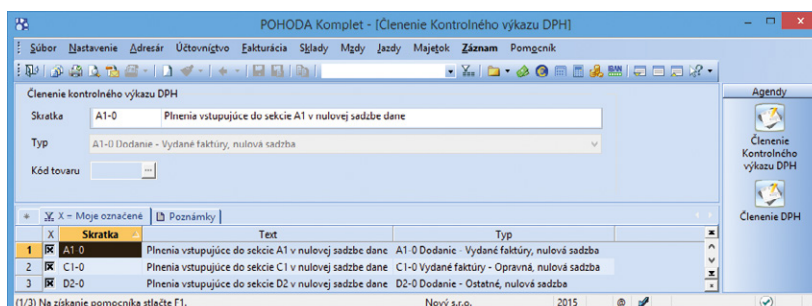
POHODA Komplet - [Členenie Kontrolného výkazu DPH]

Súbor Nastavenie Adresár Účtovníctvo Fakturácia Sklady Mzdy Jazdy Majetok Záznam Pomocník

Členenie kontrolného výkazu DPH

Skratka A1-0 Plnenia vstupujúce do sekcie A1 v nulovej sadzbe dane

Typ A1-0 Dodanie - Vydané faktúry, nulová sadzba

Kód tovaru

X = Moje označené Poznámky

| | X | Skratka | Text | Typ |
|---|---|---|---|---|
| 1 | ☒ | A1-0 | Plnenia vstupujúce do sekcie A1 v nulovej sadzbe dane | A1-0 Dodanie - Vydané faktúry, nulová sadzba |
| 2 | ☒ | C1-0 | Plnenia vstupujúce do sekcie C1 v nulovej sadzbe dane | C1-0 Vydané faktúry - Opravná, nulová sadzba |
| 3 | ☒ | D2-0 | Plnenia vstupujúce do sekcie D2 v nulovej sadzbe dane | D2-0 Dodanie - Ostatné, nulová sadzba |

Agendy

Členenie Kontrolného výkazu DPH

Členenie DPH

(1/3) Na získanie pomocníka stlačte F1. Nový s.r.o. 2015